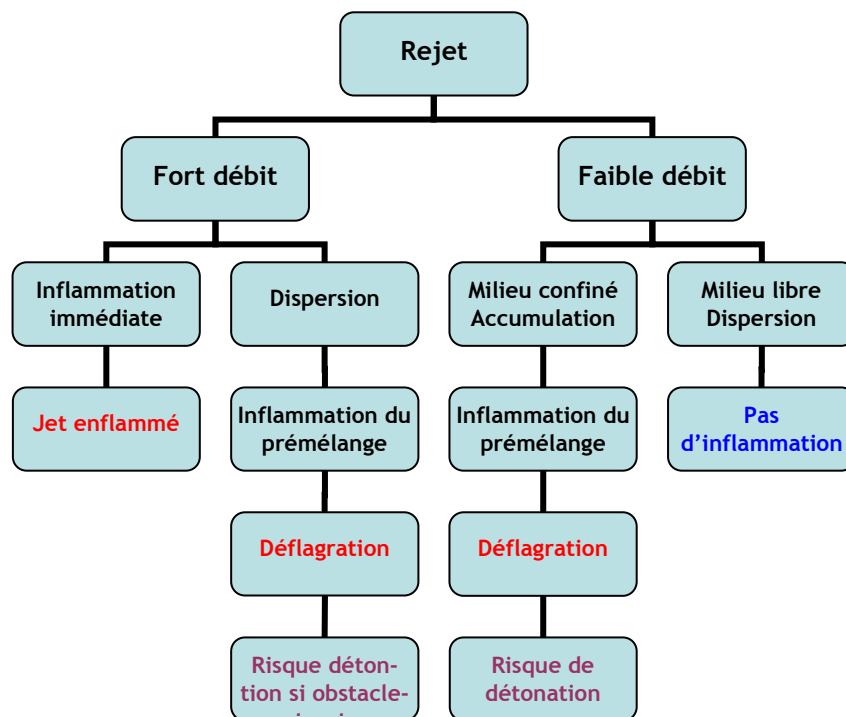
Rejet

Fort débit

Faible débit

Inflammation immédiate

Dispersion

Milieu confiné Accumulation

Milieu libre Dispersion

Jet enflammé

Inflammation du prémélange

Inflammation du prémélange

Pas d'inflammation

Déflagration

Déflagration

Risque déton- tion si obstacle- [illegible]

Risque de détonation